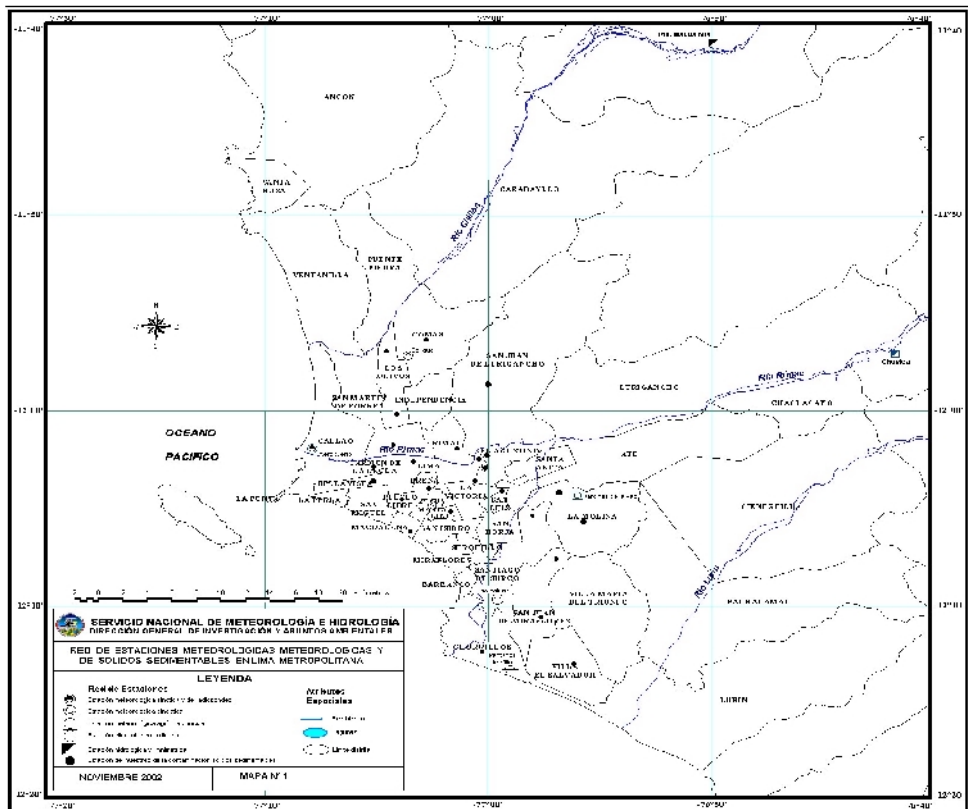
ANCON

SANTA ROSA

CARABAYLLO

VENTANILLA

PUENTE PIEDRA

OCEANO

PACIFICO

COMAS

LOS OLIVOS

SAN JUAN DE LURIGANCHO

LURIGANCHO

Chosica

SAN MARTIN DE PORRES

INDEPENDENCIA

CHACLACAYO

CALLAO

RIMAC

CARMEN DE LA LEGUA

LIMA

SANTA ANITA

ATE

LA PUNTA

BELLAVISTA

LA PERLA

BREÑA

PUEBLO LIBRE

VICTORIA

SAN LUIS

MAGDALENA

LINCE

SAN ISIDRO

SAN BORJA

LA MOLINA

CIENEGUILLA

SURQUILLO

MIRAFLORES

BARRANCO

SANTIAGO DE SURCO

SAN JUAN DE MIRAFLORES

VILLA MARIA DEL TRIUNFO

PACHACAMAC

CHORRILLOS

VILLA EL SALVADOR

LURIN

Rio Chillon

Rio Rimac

Rio Lurin

SERVICIO NACIONAL DE METEOROLOGIA E HIDROLOGIA
DIRECCION GENERAL DE INVESTIGACION Y ASUNTOS AMBIENTALES

RED DE ESTACIONES METEOROLOGICAS METEOROLOGICAS Y DE SOLIDOS SEDIMENTABLES EN LIMA METROPOLITANA

LEYENDA

Red de Estaciones

Accidentes Especiales

Limite distrital

NOVIEMBRE 2002

MAPA N° 1

11°40'

11°50'

12°00'

12°10'

12°20'

77°20'

77°10'

77°00'

76°50'

76°40'

N